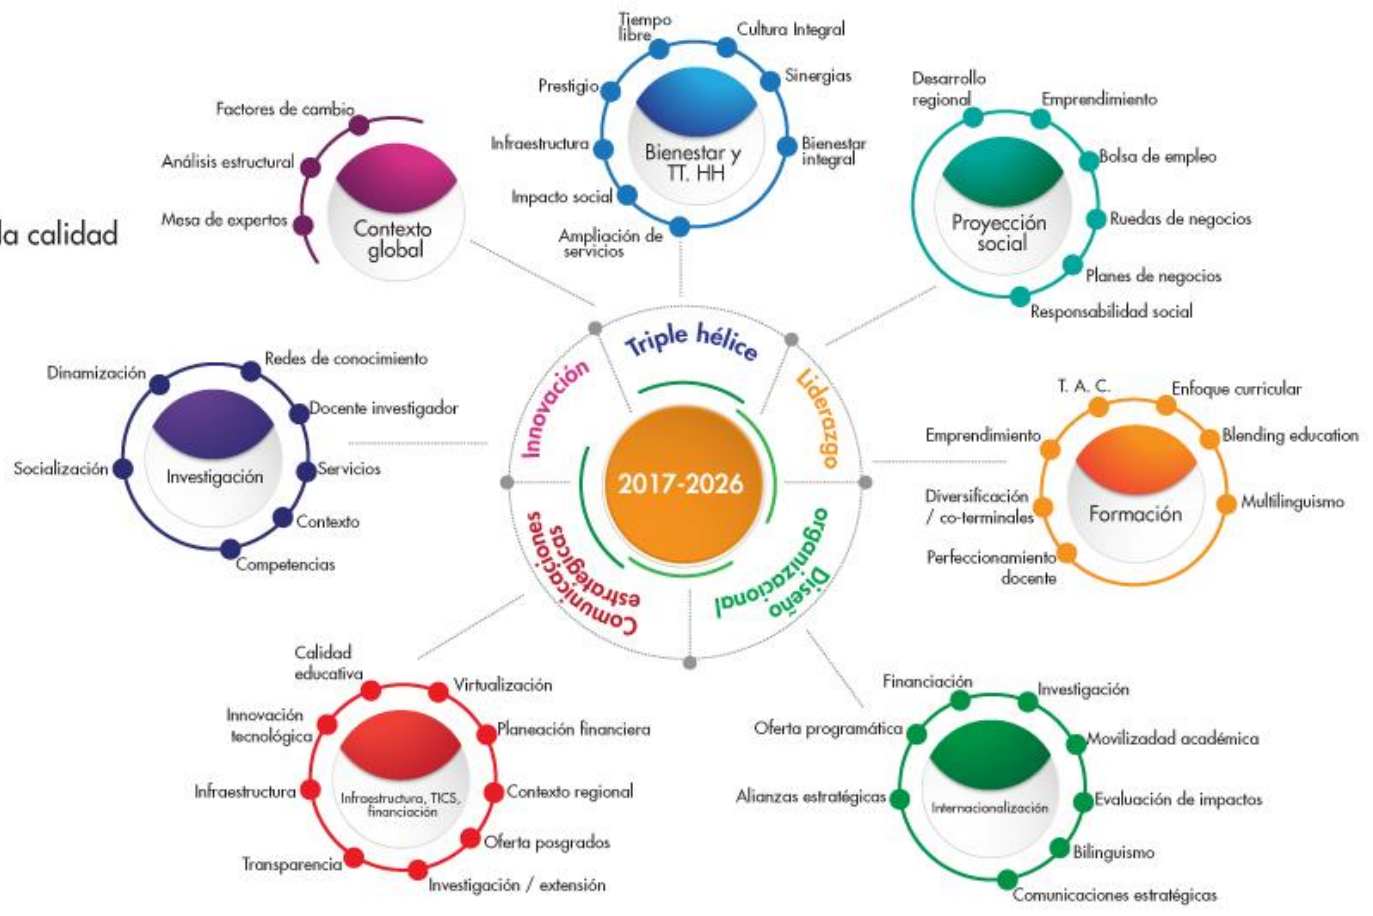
la calidad

Tiempo libre
Cultura Integral
Prestigio
Sinergias
Bienestar y TT. HH
Infraestructura
Bienestar integral
Impacto social
Ampliación de servicios

Factores de cambio
Análisis estructural
Mesa de expertos
Contexto global

Desarrollo regional
Emprendimiento
Bolsa de empleo
Proyección social
Ruedas de negocios
Planes de negocios
Responsabilidad social

Triple hélice
Innovación
Liderazgo
2017-2026
Comunicaciones estratégicas
Diseño organizacional

Dinamización
Redes de conocimiento
Docente investigador
Socialización
Investigación
Servicios
Contexto
Competencias

T. A. C.
Enfoque curricular
Emprendimiento
Blending education
Diversificación / co-terminales
Formación
Multilinguismo
Perfeccionamiento docente

Calidad educativa
Virtualización
Innovación tecnológica
Planeación financiera
Infraestructura
Infraestructura, TICS, financiación
Contexto regional
Oferta posgrados
Transparencia
Investigación / extensión

Financiación
Investigación
Oferta programática
Movilizadad académica
Alianzas estratégicas
Internacionalización
Evaluación de impactos
Bilinguismo
Comunicaciones estratégicas